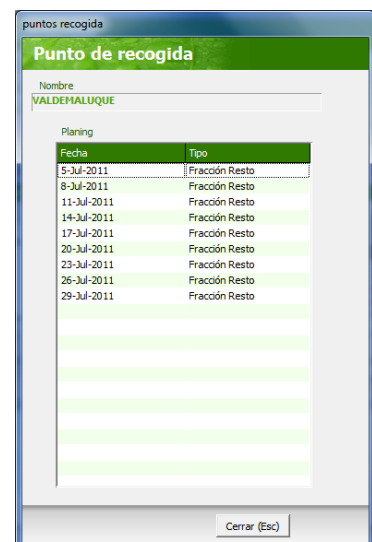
puntos recogida

Punto de recogida

Nombre
VALDEMALUQUE

Planing

| Fecha | Tipo |
|---|---|
| 5-Jul-2011 | Fracción Resto |
| 8-Jul-2011 | Fracción Resto |
| 11-Jul-2011 | Fracción Resto |
| 14-Jul-2011 | Fracción Resto |
| 17-Jul-2011 | Fracción Resto |
| 20-Jul-2011 | Fracción Resto |
| 23-Jul-2011 | Fracción Resto |
| 26-Jul-2011 | Fracción Resto |
| 29-Jul-2011 | Fracción Resto |

Cerrar (Esc)